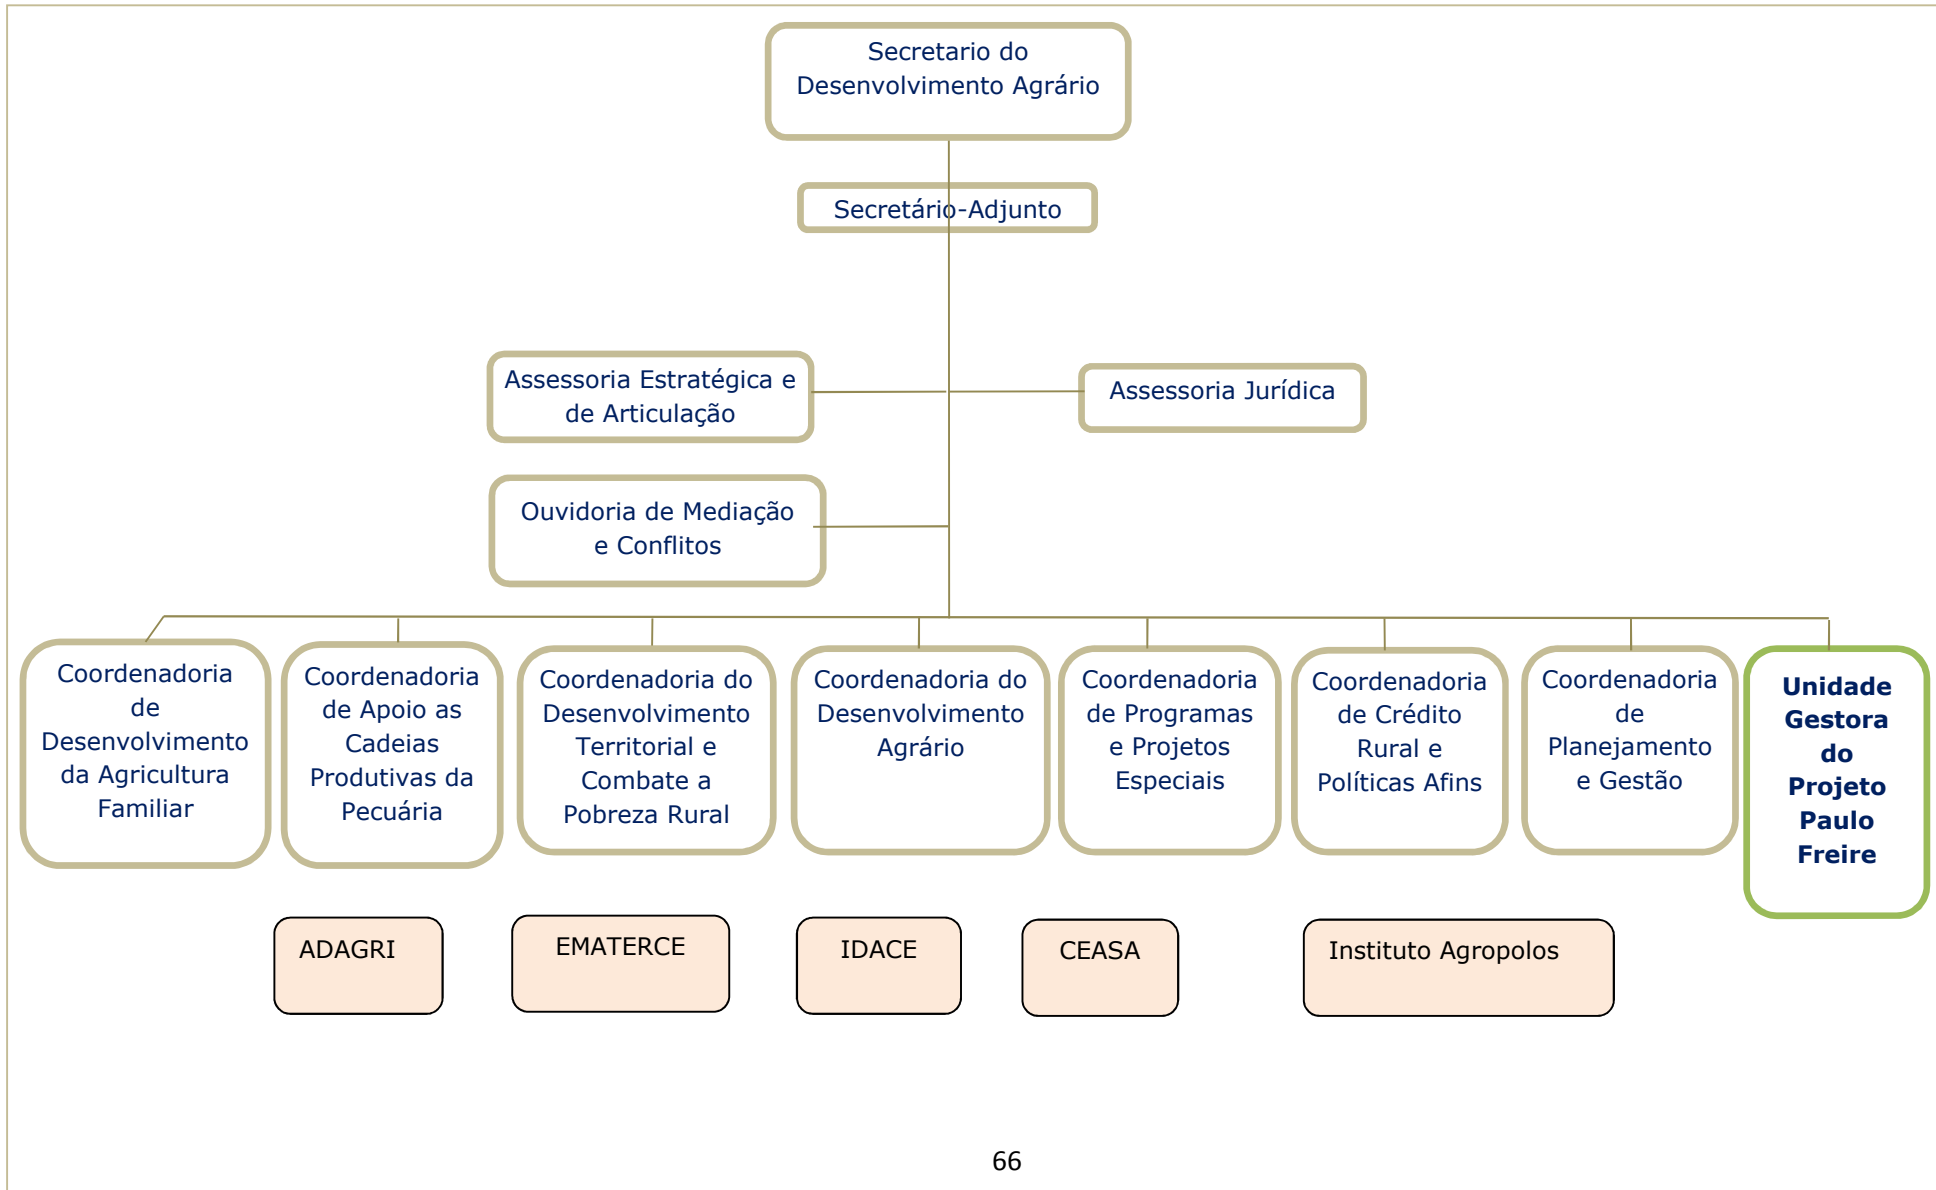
Secretario do Desenvolvimento Agrário

Secretário-Adjunto

Assessoria Estratégica e de Articulação

Assessoria Jurídica

Ouvidoria de Mediação e Conflitos

Coordenadoria de Desenvolvimento da Agricultura Familiar

Coordenadoria de Apoio as Cadeias Produtivas da Pecuária

Coordenadoria do Desenvolvimento Territorial e Combate a Pobreza Rural

Coordenadoria do Desenvolvimento Agrário

Coordenadoria de Programas e Projetos Especiais

Coordenadoria de Crédito Rural e Políticas Afins

Coordenadoria de Planejamento e Gestão

Unidade Gestora do Projeto Paulo Freire

ADAGRI

EMATERCE

IDACE

CEASA

Instituto Agropolos

66